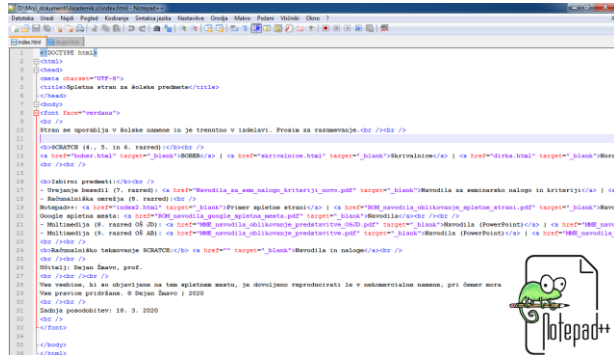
D:\Moji_dokumenti\Akademik_nl\index.html - Notepad++
Datoteka Uredi Najdi Pogled Kodiranje Sintaksa jezika Nastavitve Orodja Makro Poženi Vtičniki Okno ?

index.html

1 <!DOCTYPE html>
2 <html>
3 <head>
4 <meta charset="UTF-8">
5 <title>Spletna stran za šolske predmete</title>
6 </head>
7 <body>
8 <font face="verdana">
9 <br />
10 Stran se uporablja v šolske namene in je trenutno v izdelavi. Prosim za razumevanje.<br /><br />
11
12 <b>SCRATCH (4., 5. in 6. razred)</b><br />
13 <a href="bober.html" target="_blank">BOBER</a> | <a href="skrivalnice.html" target="_blank">Skrivalnice</a> | <a href="dirka.html" target="_blank">Dirk
14 <br /><br />
15
16 <b>Izbirni predmeti:</b><br />
17 - Urejanje besedil (7. razred): <a href="Navodila_za_sem_nalogo_kriteriji_novo.pdf" target="_blank">Navodila za seminarsko nalogo in kriteriji</a> | <
18 - Računalniška omrežja (8. razred):<br />
19 Nadgradnja: <a href="index2.html" target="_blank">Primer spletne strani</a> | <a href="RON_navodila_oblikovanje_spletne_strani.pdf" target="_blank">Navodil
20 Google spletna mesta: <a href="RON_navodila_google_spletna_mesta.pdf" target="_blank">Navodila</a><br /><br />
21 - Multimedija (9. razred OS JD): <a href="MME_navodila_oblikovanje_predstavitve_OSJD.pdf" target="_blank">Navodila (PowerPoint)</a> | <a href="MME_navo
22 - Multimedija (9. razred OS AB): <a href="MME_navodila_oblikovanje_predstavitve.pdf" target="_blank">Navodila (PowerPoint)</a> | <a href="MME_navodila_
23 <br /><br />
24 <b>Računalniško tekmovanje SCRATCH:</b> <a href="" target="_blank">Navodila in naloge</a>
25 <br /><br />
26 Učitelj: Dejan Žnavc, prof.
27 <br /><br /><br />
28 Vse vsebine, ki so objavljene na tem spletnem mestu, je dovoljeno reproducirati le v nekomercialne namene, pri čemer mora
29 Vse pravice pridržane. © Dejan Žnavc | 2020
30 <br /><br />
31 Zadnja posodobitev: 18. 3. 2020
32 <br />
33 </font>
34
35 </body>
36 </html>

Notepad++